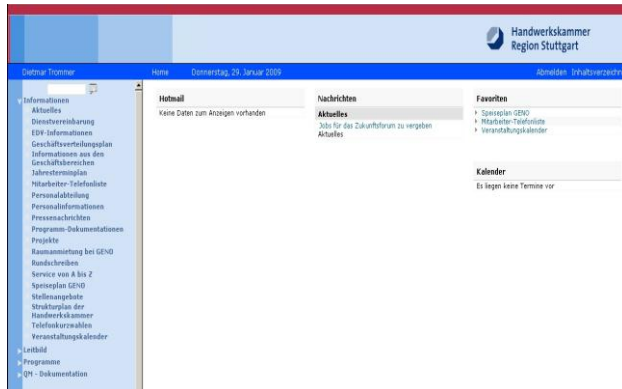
Handwerkskammer
Region Stuttgart

Dietmar Trommer

Home Donnerstag, 29. Januar 2009

Abmelden Inhaltsverzeichn

Informationen
Aktuelles
Dienstvereinbarung
EDV-Informationen
Geschäftsverteilungsplan
Informationen aus den Geschäftsbereichen
Jahresterminplan
Mitarbeiter-Telefonliste
Personalabteilung
Personalinformationen
Pressenachrichten
Programm-Dokumentationen
Projekte
Raumanmietung bei GENO
Rundschreiben
Service von A bis Z
Speiseplan GENO
Stellenangebote
Strukturplan der Handwerkskammer
Telefonkurzwahlen
Veranstaltungskalender
Leitbild
Programme
QM - Dokumentation

Hotmail
Keine Daten zum Anzeigen vorhanden

Nachrichten
Aktuelles
Jobs für das Zukunftsforum zu vergeben
Aktuelles

Favoriten
Speiseplan GENO
Mitarbeiter-Telefonliste
Veranstaltungskalender

Kalender
Es liegen keine Termine vor